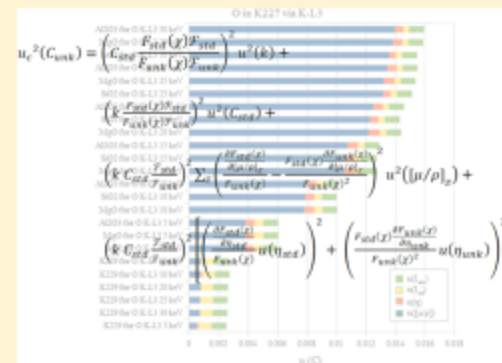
O in K227 via K-L3

$u_c^2(C_{unk}) = \left(C_{std}\frac{F_{std}(\chi)\mathcal{F}_{std}}{F_{unk}(\chi)\mathcal{F}_{unk}}\right)^2 u^2(k) +$

$\left(k\frac{F_{std}(\chi)\mathcal{F}_{std}}{F_{unk}(\chi)\mathcal{F}_{unk}}\right)^2 u^2(C_{std}) +$

$\left(k\, C_{std}\frac{\mathcal{F}_{std}}{\mathcal{F}_{unk}}\right)^2 \sum_z \left(\frac{\frac{\partial F_{std}(\chi)}{\partial[\mu/\rho]_z}}{F_{unk}(\chi)} - \frac{F_{std}(\chi)\frac{\partial F_{unk}(\chi)}{\partial[\mu/\rho]_z}}{F_{unk}(\chi)^2}\right)^2 u^2([\mu/\rho]_z) +$

$\left(k\, C_{std}\frac{\mathcal{F}_{std}}{\mathcal{F}_{unk}}\right)^2 \left(\left(\frac{\frac{\partial F_{std}(\chi)}{\partial\eta_{std}}}{F_{unk}(\chi)}u(\eta_{std})\right)^2 + \left(\frac{F_{std}(\chi)\frac{\partial F_{unk}(\chi)}{\partial\eta_{unk}}}{F_{unk}(\chi)^2}u(\eta_{unk})\right)^2\right)$

AD03 for O K-L3 10 keV
Mg0 for O K-L3 10 keV
SiO2 for O K-L3 10 keV
Mg0 for O K-L3 15 keV
SiO2 for O K-L3 15 keV
AD03 for O K-L3 15 keV
Mg0 for O K-L3 20 keV
SiO2 for O K-L3 20 keV
AD03 for O K-L3 20 keV
Mg0 for O K-L3 25 keV
SiO2 for O K-L3 25 keV
AD03 for O K-L3 25 keV
Mg0 for O K-L3 30 keV
K229 for O K-L3 10 keV
K229 for O K-L3 15 keV
K229 for O K-L3 20 keV
K229 for O K-L3 25 keV
K229 for O K-L3 30 keV

0 0.002 0.004 0.006 0.008 0.010 0.012 0.014 0.016 0.018

u(C)

$u(\eta_{unk})$
$u(\eta_{std})$
$u(\mu)$
$u(C_{std})$